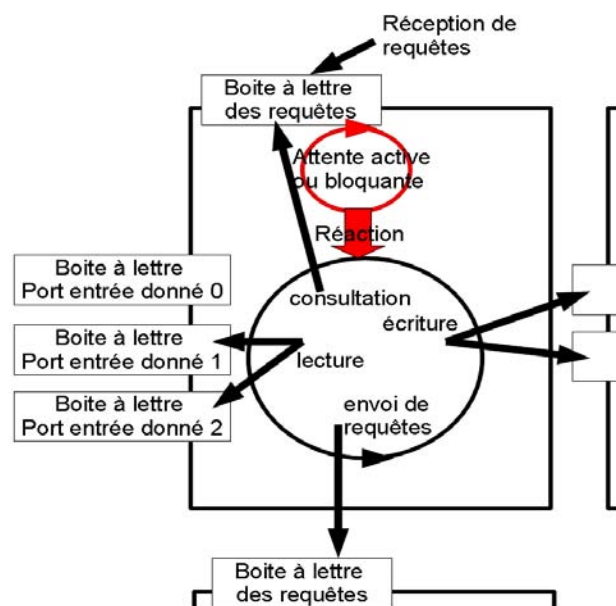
Réception de requêtes

Boite à lettre des requêtes

Attente active ou bloquante

Réaction

Boite à lettre Port entrée donné 0

Boite à lettre Port entrée donné 1

Boite à lettre Port entrée donné 2

consultation

écriture

lecture

envoi de requêtes

Boite à lettre des requêtes